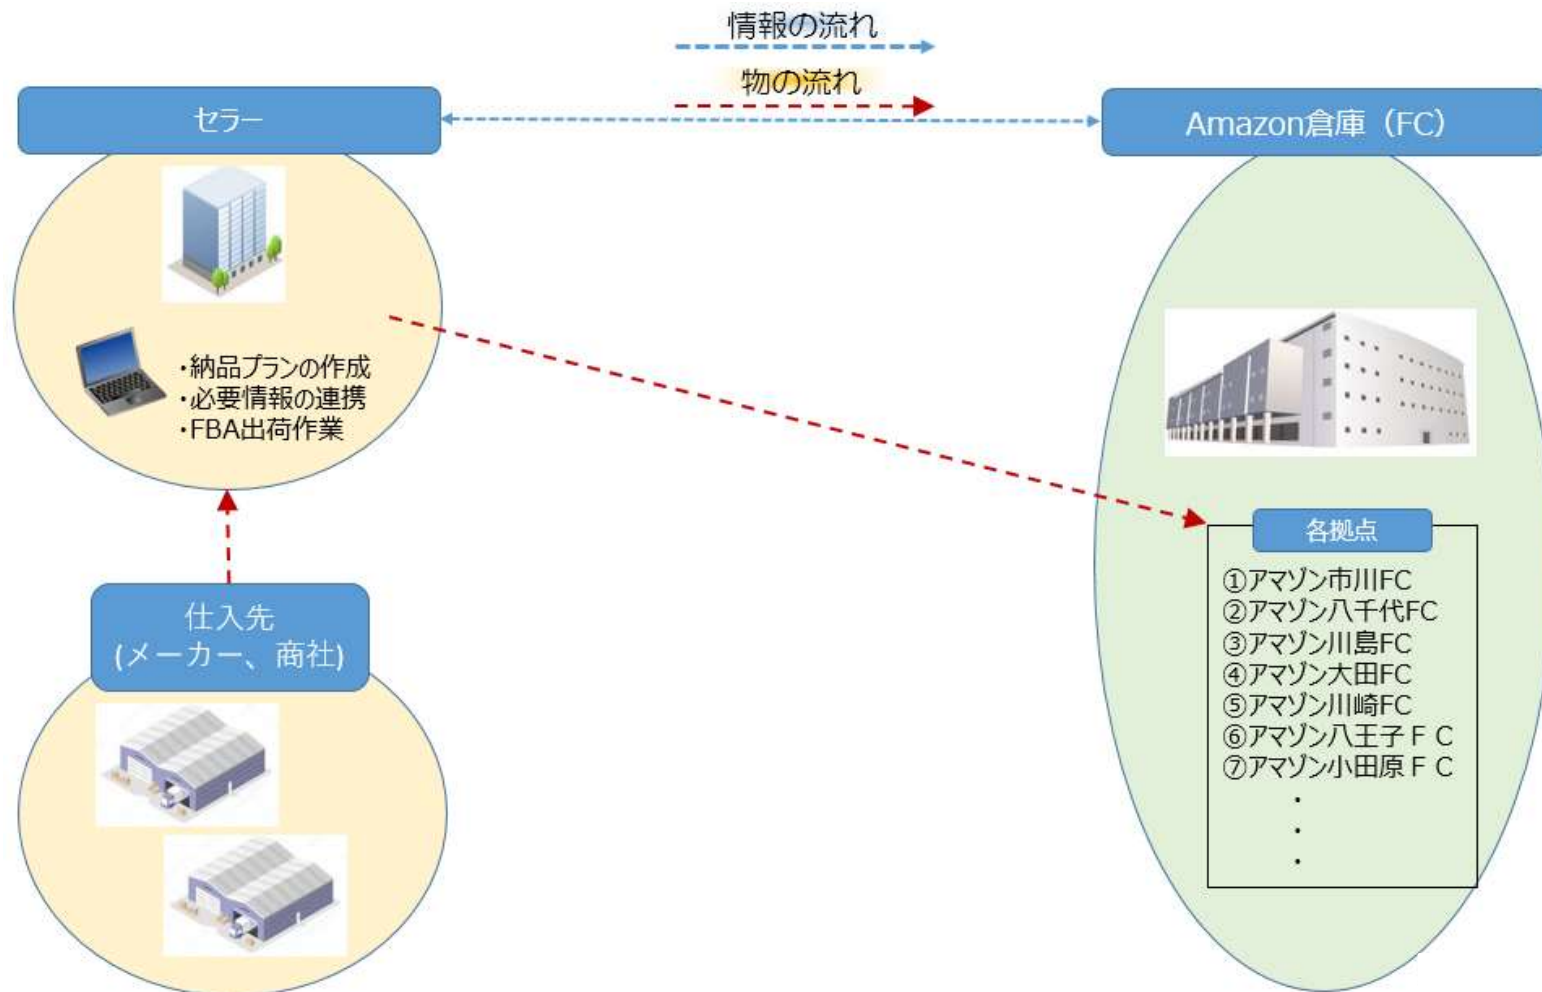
情報の流れ

物の流れ

セラー

Amazon倉庫（FC）

・納品プランの作成
・必要情報の連携
・FBA出荷作業

仕入先
(メーカー、商社)

各拠点

①アマゾン市川FC
②アマゾン八千代FC
③アマゾン川島FC
④アマゾン大田FC
⑤アマゾン川崎FC
⑥アマゾン八王子ＦＣ
⑦アマゾン小田原ＦＣ
・
・
・